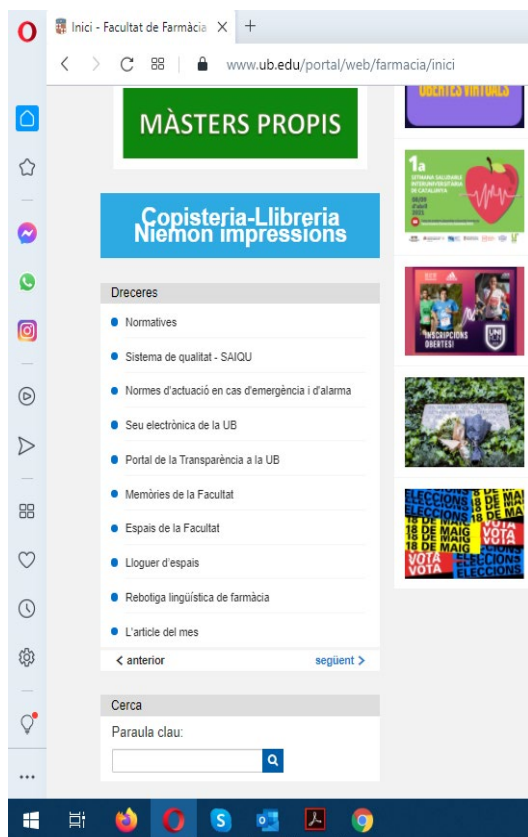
Inici - Facultat de Farmàcia ×

www.ub.edu/portal/web/farmacia/inici

MÀSTERS PROPIS

Copisteria-Llibreria Niemon impressions

Dreceres

Normatives

Sistema de qualitat - SAIQU

Normes d'actuació en cas d'emergència i d'alarma

Seu electrònica de la UB

Portal de la Transparència a la UB

Memòries de la Facultat

Espais de la Facultat

Lloguer d'espais

Rebotiga lingüística de farmàcia

L'article del mes

< anterior

següent >

Cerca

Paraula clau:

OBERTES VIRTUALS

1a SETMANA SALUDABLE INTERUNIVERSITÀRIA DE CATALUNYA

INSCRIPCIONS OBERTES!

ELECCIONS 18 DE MAIG VOTA

ELECCIONS 18 DE MAIG VOTA

18 DE MAIG VOTA ELECCIONS